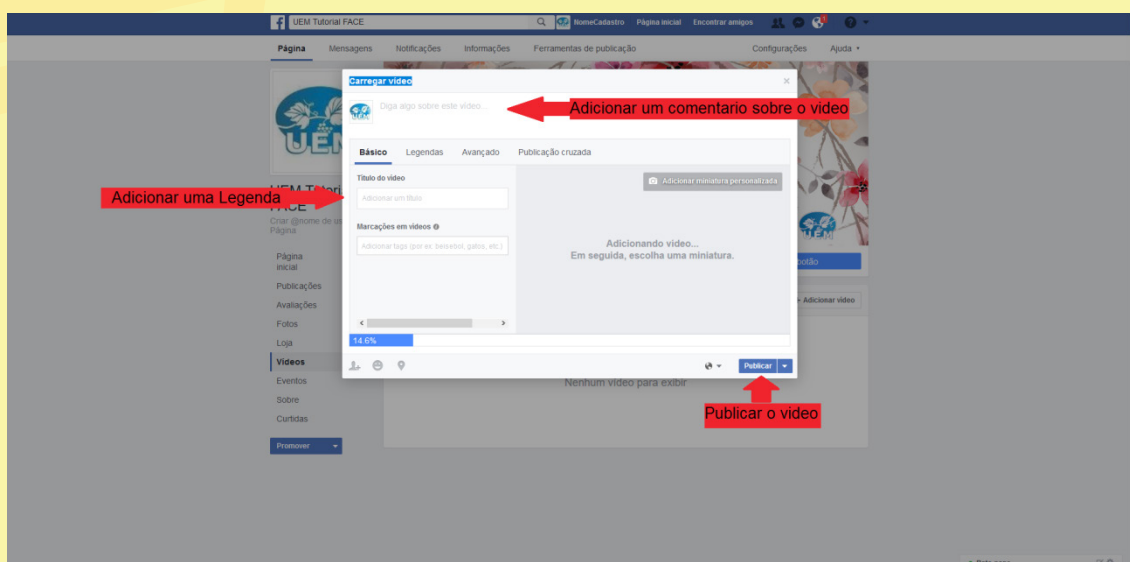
UEM Tutorial FACE

NomeCadastro Página inicial Encontrar amigos

Página Mensagens Notificações Informações Ferramentas de publicação Configurações Ajuda

Carregar vídeo

Diga algo sobre este vídeo...

Adicionar um comentario sobre o video

Básico Legendas Avançado Publicação cruzada

Título do vídeo

Adicionar um título

Marcações em vídeos

Adicionar tags (por ex. beisebol, gatos, etc.)

Adicionar miniatura personalizada

Adicionando vídeo...
Em seguida, escolha uma miniatura.

14.6%

Publicar

Adicionar uma Legenda

UEM Tutori
FACE

Criar @nome de u
Página

Página inicial
Publicações
Avaliações
Fotos
Loja
Vídeos
Eventos
Sobre
Curtidas

Promover

botão

+ Adicionar vídeo

Nenhum vídeo para exibir

Publicar o video